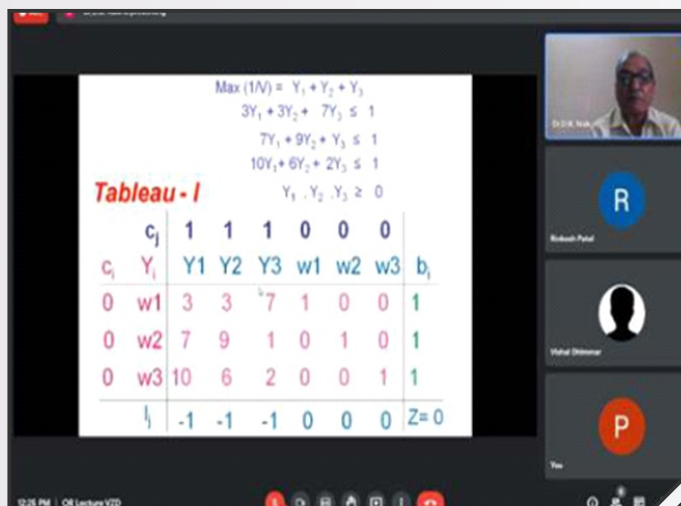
Max (1/V) = $Y_1 + Y_2 + Y_3$

$3Y_1 + 3Y_2 + 7Y_3 \leq 1$

$7Y_1 + 9Y_2 + Y_3 \leq 1$

$10Y_1 + 6Y_2 + 2Y_3 \leq 1$

$Y_1, Y_2, Y_3 \geq 0$

Tableau - I

| | $c_j$ | 1 | 1 | 1 | 0 | 0 | 0 | |
|---|---|---|---|---|---|---|---|---|
| $c_i$ | $Y_i$ | Y1 | Y2 | Y3 | w1 | w2 | w3 | $b_i$ |
| 0 | w1 | 3 | 3 | 7 | 1 | 0 | 0 | 1 |
| 0 | w2 | 7 | 9 | 1 | 0 | 1 | 0 | 1 |
| 0 | w3 | 10 | 6 | 2 | 0 | 0 | 1 | 1 |
| | $I_j$ | -1 | -1 | -1 | 0 | 0 | 0 | Z= 0 |

Dr D.K. Naik

R

Rakesh Patel

Vishal Dhimmar

P

You

12:25 PM | OR Lecture VZD